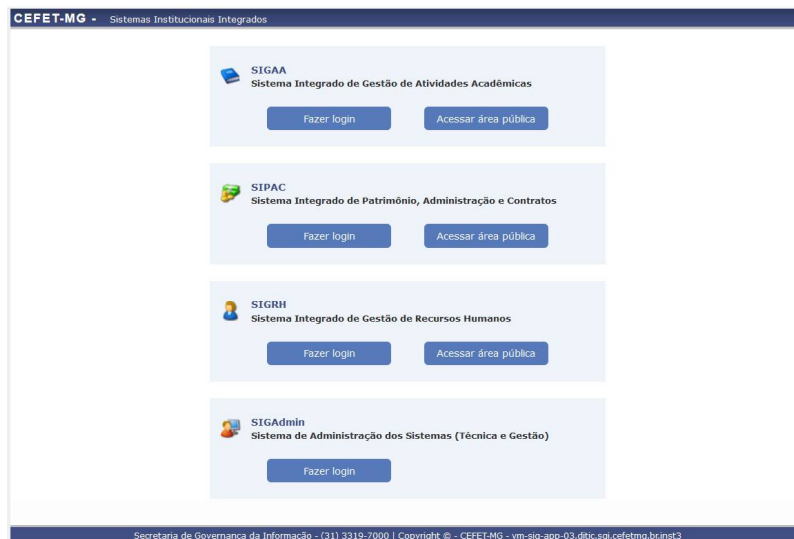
CEFET-MG - Sistemas Institucionais Integrados

SIGAA
Sistema Integrado de Gestão de Atividades Acadêmicas

Fazer login Acessar área pública

SIPAC
Sistema Integrado de Patrimônio, Administração e Contratos

Fazer login Acessar área pública

SIGRH
Sistema Integrado de Gestão de Recursos Humanos

Fazer login Acessar área pública

SIGAdmin
Sistema de Administração dos Sistemas (Técnica e Gestão)

Fazer login

Secretaria de Governança da Informação - (31) 3319-7000 | Copyright © - CEFET-MG - vm-sig-app-03.ditic.sgi.cefetmg.br.inst3